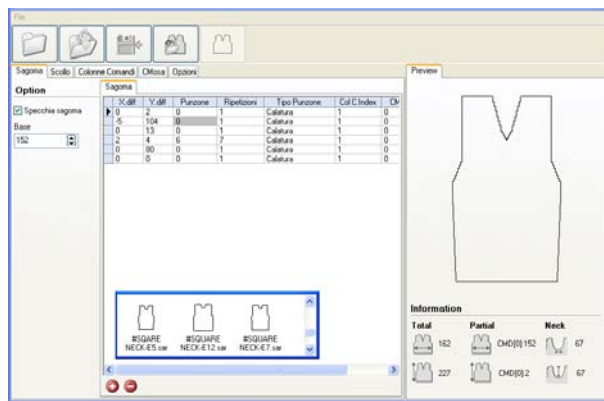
File

Sagoma | Scollo | Colonne Comandi | CMosa | Opzioni

Option

Specchia sagoma

Base

152

Sagoma

| X diff | Y diff | Punzone | Ripetizioni | Tipo Punzone | Col C.Index | CM |
|---|---|---|---|---|---|---|
| 0 | 2 | 0 | 1 | Calatura | 1 | 0 |
| -5 | 104 | 8 | 1 | Calatura | 1 | 0 |
| 0 | 13 | 0 | 1 | Calatura | 1 | 0 |
| 2 | 4 | 6 | 7 | Calatura | 1 | 0 |
| 0 | 80 | 0 | 1 | Calatura | 1 | 0 |
| 0 | 0 | 0 | 1 | Calatura | 1 | 0 |

#SQUARE NECK-E5.sar

#SQUARE NECK-E12.sar

#SQUARE NECK-E7.sar

Preview

Information

Total

Partial

Neck

162

CMD[0]:152

67

227

CMD[0]:2

67